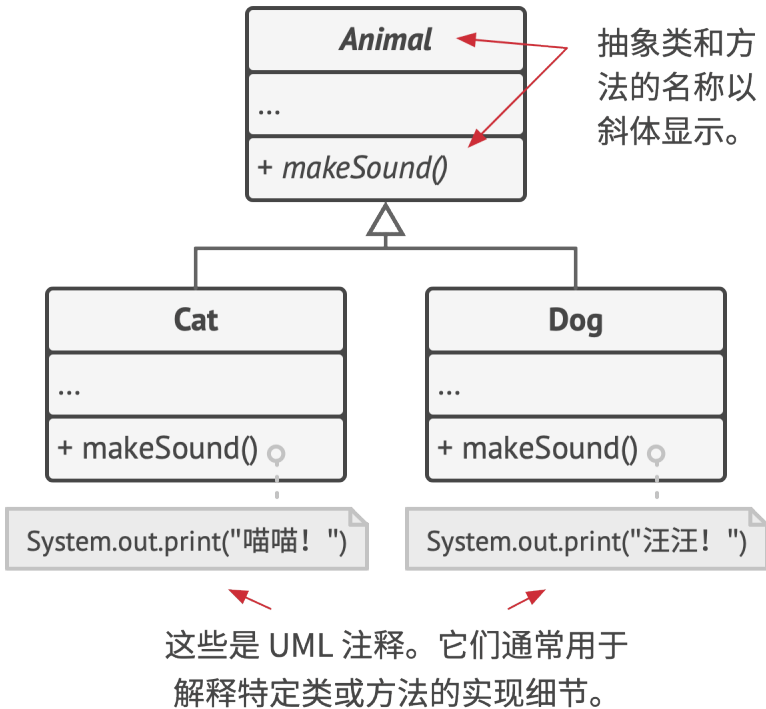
Animal

...

+ makeSound()

抽象类和方法的名称以斜体显示。

Cat

...

+ makeSound()

System.out.print("喵喵！")

Dog

...

+ makeSound()

System.out.print("汪汪！")

这些是 UML 注释。它们通常用于解释特定类或方法的实现细节。